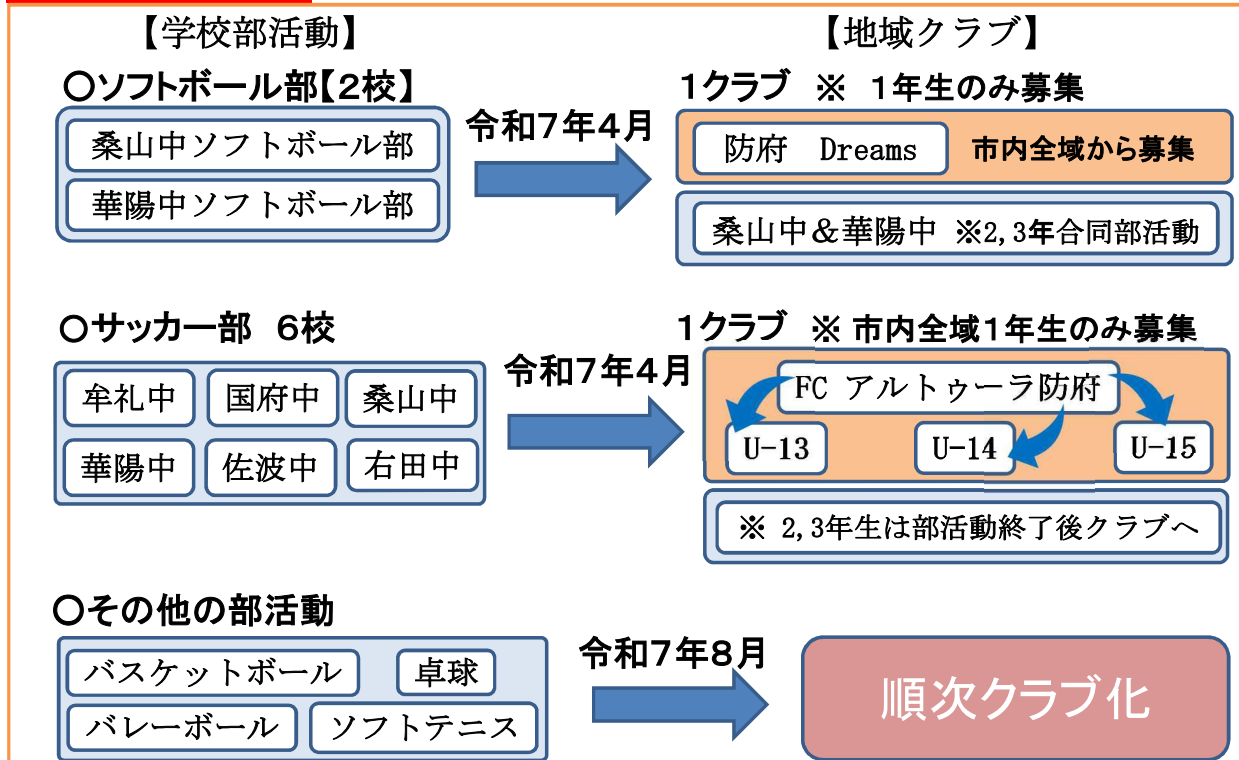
【学校部活動】

【地域クラブ】

○ソフトボール部【2校】

桑山中ソフトボール部

華陽中ソフトボール部

令和7年4月

1クラブ　※　1年生のみ募集

防府　Dreams

市内全域から募集

桑山中＆華陽中　※2,3年合同部活動

○サッカー部　6校

牟礼中

国府中

桑山中

華陽中

佐波中

右田中

令和7年4月

1クラブ　※ 市内全域1年生のみ募集

FC アルトゥーラ防府

U-13

U-14

U-15

※ 2,3年生は部活動終了後クラブへ

○その他の部活動

バスケットボール

卓球

バレーボール

ソフトテニス

令和7年8月

順次クラブ化